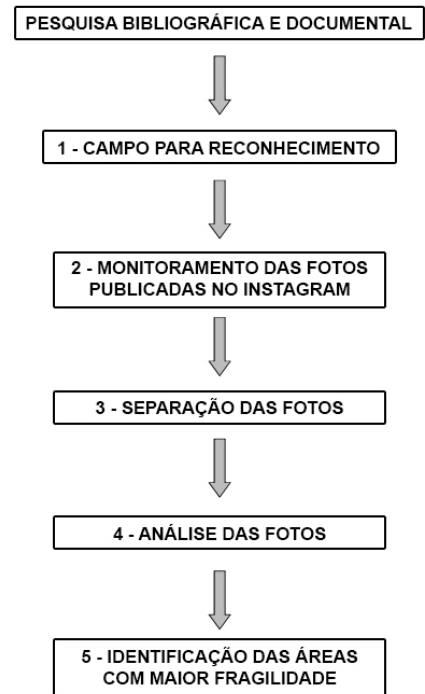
PESQUISA BIBLIOGRÁFICA E DOCUMENTAL

1 - CAMPO PARA RECONHECIMENTO

2 - MONITORAMENTO DAS FOTOS PUBLICADAS NO INSTAGRAM

3 - SEPARAÇÃO DAS FOTOS

4 - ANÁLISE DAS FOTOS

5 - IDENTIFICAÇÃO DAS ÁREAS COM MAIOR FRAGILIDADE